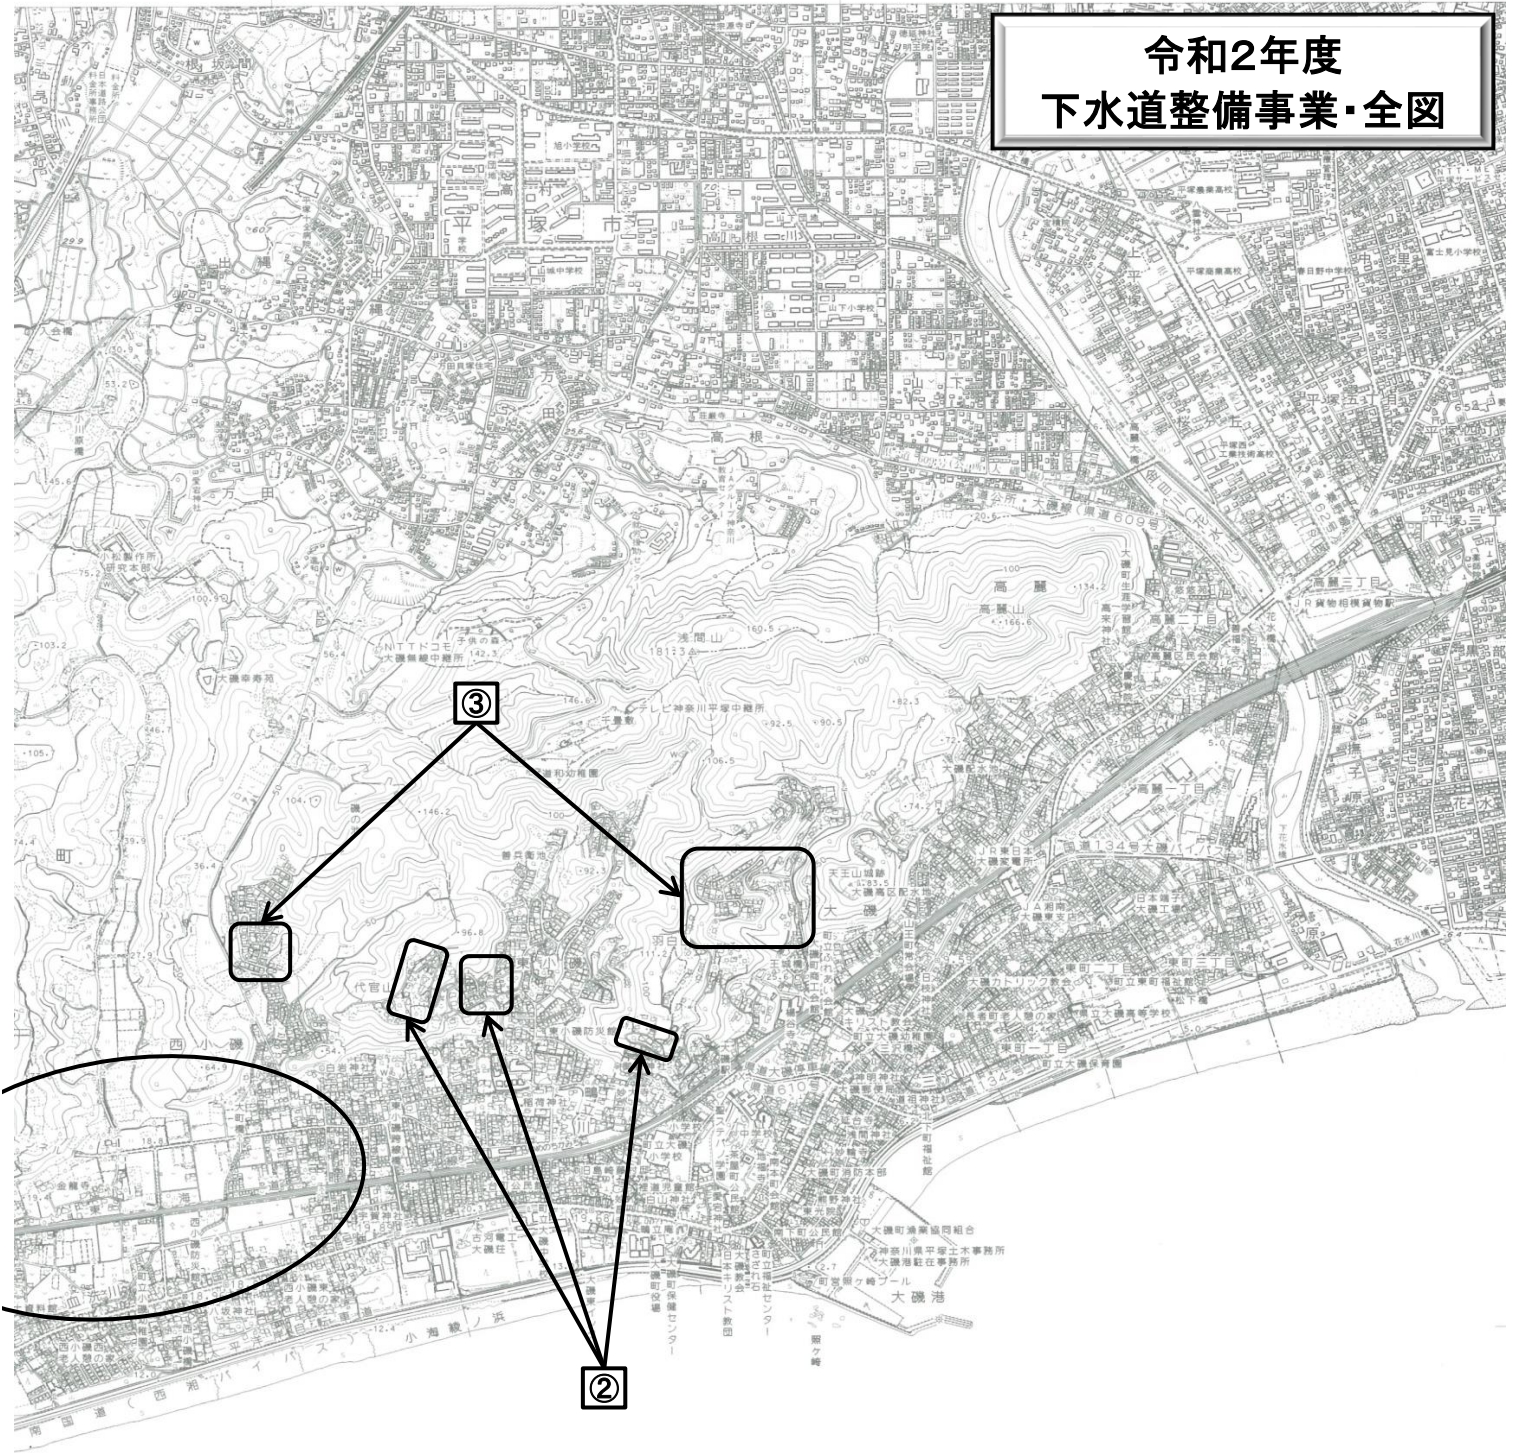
令和2年度
下水道整備事業・全図

③

②

平塚市
高根
高麗
高麗山
浅間山
大磯
大磯港
西小磯
高麗一丁目
高麗二丁目
高麗三丁目
東町一丁目
東町二丁目
東町三丁目
JR貨物相模貨物駅
天王山城跡
代官山
NTTドコモ大磯無線中継所
テレビ神奈川平塚中継所
大磯幸寿苑
小松製作所研究本部
平塚農業高校
平塚工業技術高校
山城中学校
旭小学校
山下小学校
富士見小学校
春日野中学校
大磯町漁業協同組合
神奈川県平塚土木事務所大磯港駐在事務所
町営照ヶ崎プール
照ヶ崎
日本キリスト教団
大磯町保健センター
大磯町役場
大磯カトリック教会
県立大磯高等学校
町立大磯保育園
大磯町消防本部
東小磯防災
国道134号大磯バイパス